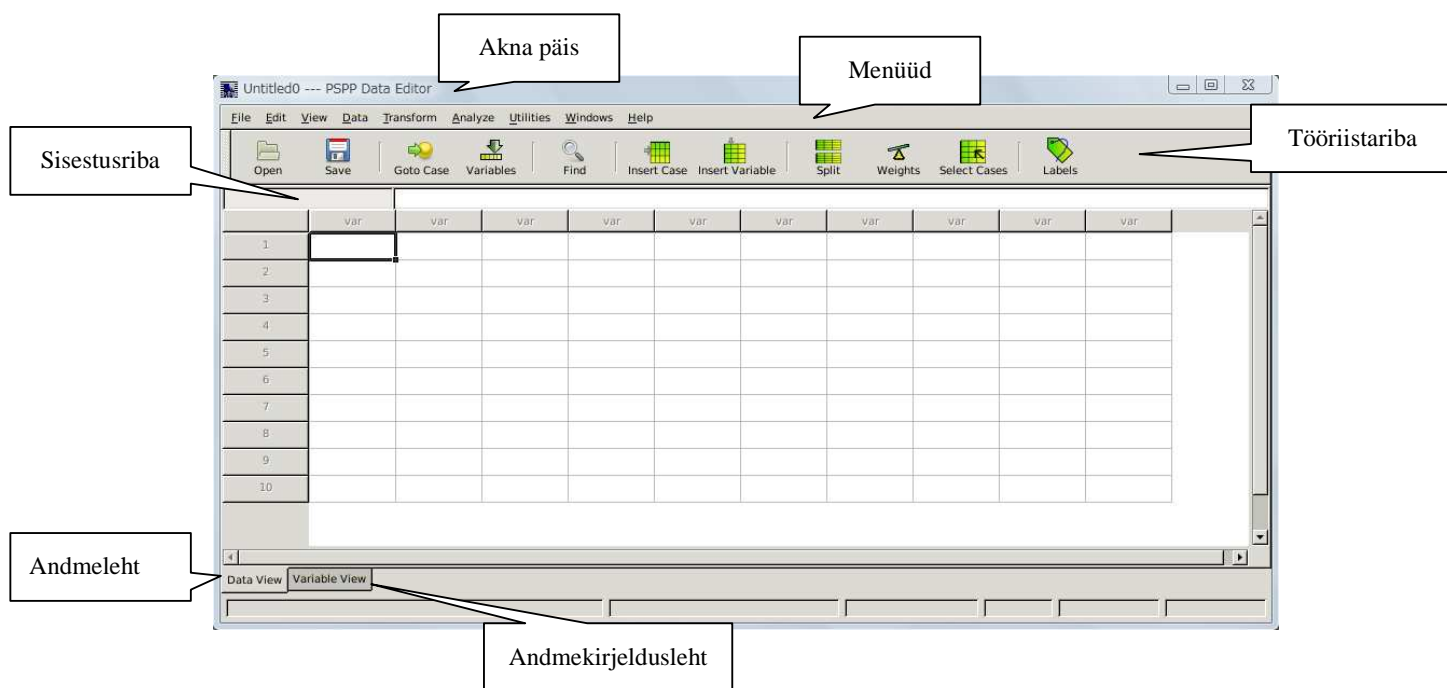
Akna päis

Untitled0 --- PSPP Data Editor

Menüüd

File Edit View Data Transform Analyze Utilities Windows Help

Sisestusriba

Open Save Goto Case Variables Find Insert Case Insert Variable Split Weights Select Cases Labels

Tööriistariba

| | var | var | var | var | var | var | var | var | var | var |
|---|---|---|---|---|---|---|---|---|---|---|
| 1 | | | | | | | | | | |
| 2 | | | | | | | | | | |
| 3 | | | | | | | | | | |
| 4 | | | | | | | | | | |
| 5 | | | | | | | | | | |
| 6 | | | | | | | | | | |
| 7 | | | | | | | | | | |
| 8 | | | | | | | | | | |
| 9 | | | | | | | | | | |
| 10 | | | | | | | | | | |

Andmeleht

Data View Variable View

Andmekirjeldusleht